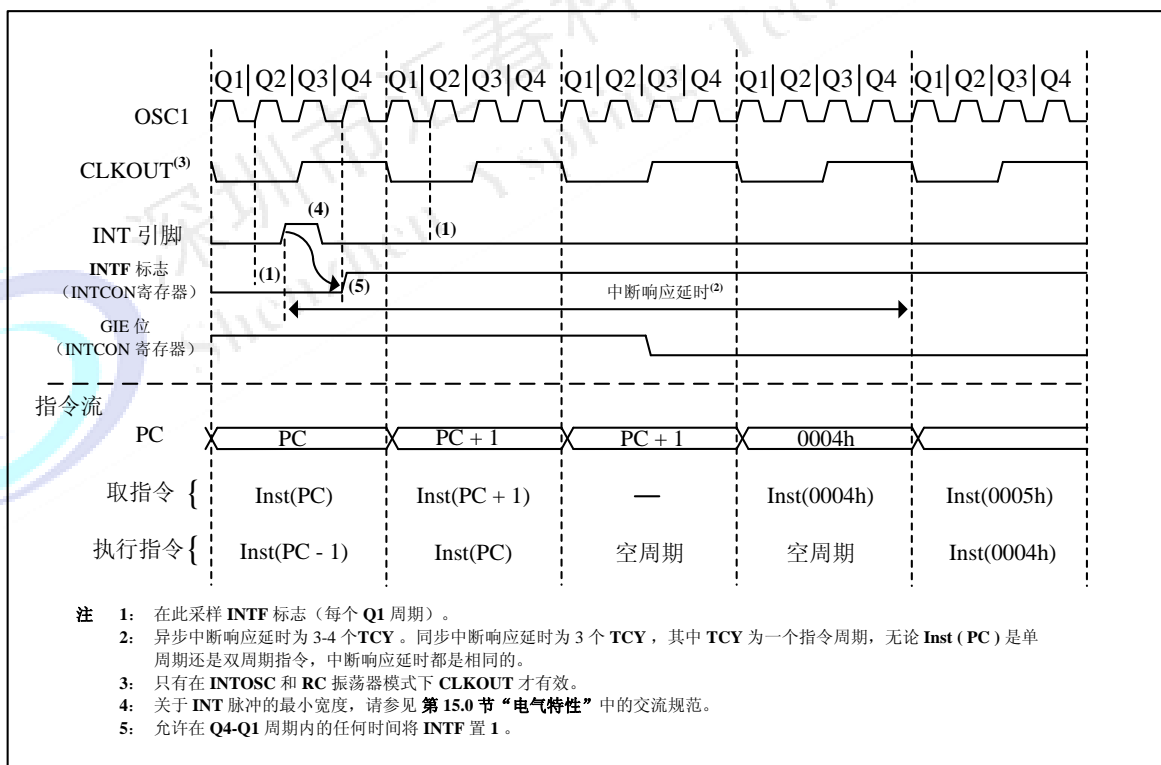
Q1 Q2 Q3 Q4 Q1 Q2 Q3 Q4 Q1 Q2 Q3 Q4 Q1 Q2 Q3 Q4 Q1 Q2 Q3 Q4

OSC1

CLKOUT$^{(3)}$

INT 引脚

(4)

(1)

INTF 标志 （INTCON寄存器）

(1)

(5)

中断响应延时$^{(2)}$

GIE 位 （INTCON 寄存器）

指令流

PC

| | | | | |
|---|---|---|---|---|
| PC | PC | PC + 1 | PC + 1 | 0004h | |
| 取指令 { | Inst(PC) | Inst(PC + 1) | — | Inst(0004h) | Inst(0005h) |
| 执行指令 { | Inst(PC - 1) | Inst(PC) | 空周期 | 空周期 | Inst(0004h) |

注 1： 在此采样 INTF 标志（每个 Q1 周期）。
2： 异步中断响应延时为 3-4 个TCY 。同步中断响应延时为 3 个 TCY ，其中 TCY 为一个指令周期，无论 Inst ( PC ) 是单周期还是双周期指令，中断响应延时都是相同的。
3： 只有在 INTOSC 和 RC 振荡器模式下 CLKOUT 才有效。
4： 关于 INT 脉冲的最小宽度，请参见 第 15.0 节“电气特性”中的交流规范。
5： 允许在 Q4-Q1 周期内的任何时间将 INTF 置 1 。